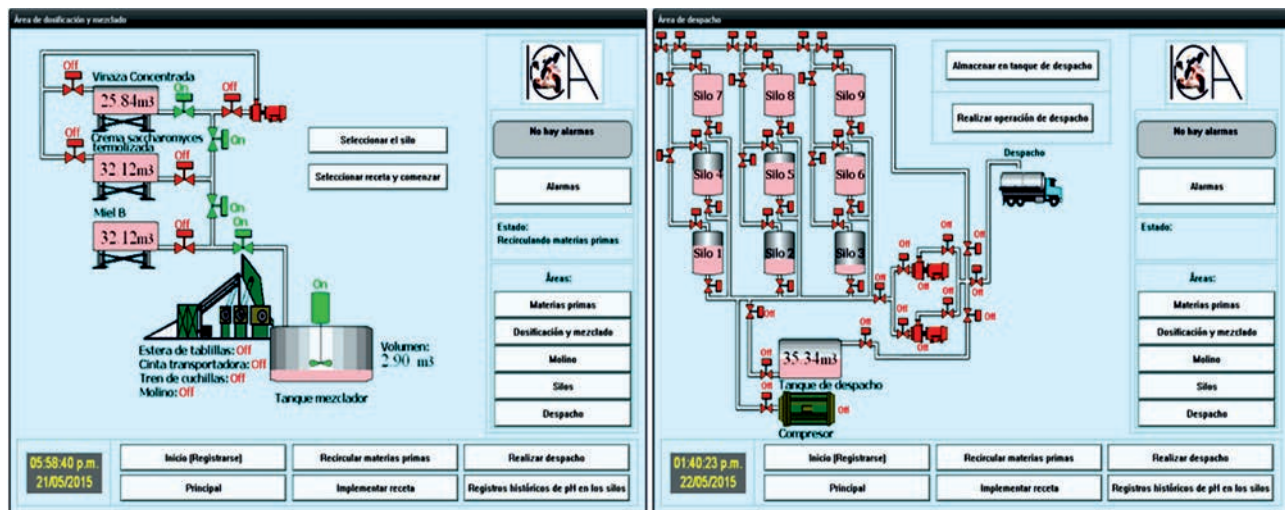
Área de dosificación y mezclado

Off
Vinaza Concentrada
25.84m3
On
Off
Off
Crema saccharomyces termolizada
32.12m3
Off
On
Miel B
32.12m3
Off
On
On
On

Seleccionar el silo

Seleccionar receta y comenzar

Estera de tablillas: Off
Cinta transportadora: Off
Tren de cuchillas: Off
Molino: Off

Volumen:
2.90 m3

Tanque mezclador

ICA

No hay alarmas

Alarmas

Estado:
Recirculando materias primas

Áreas:

Materias primas

Dosificación y mezclado

Molino

Silos

Despacho

05:58:40 p.m.
21/05/2015

Inicio (Registrarse)

Recircular materias primas

Realizar despacho

Principal

Implementar receta

Registros históricos de pH en los silos

Área de despacho

Almacenar en tanque de despacho

Realizar operación de despacho

Silo 7
Silo 8
Silo 9
Silo 4
Silo 5
Silo 6
Silo 1
Silo 2
Silo 3

Despacho

Off
Off
Off
Off
Off
Off
Off
Off
Off
Off

35.34m3
Tanque de despacho

Off
Compresor

ICA

No hay alarmas

Alarmas

Estado:

Áreas:

Materias primas

Dosificación y mezclado

Molino

Silos

Despacho

01:40:23 p.m.
22/05/2015

Inicio (Registrarse)

Recircular materias primas

Realizar despacho

Principal

Implementar receta

Registros históricos de pH en los silos